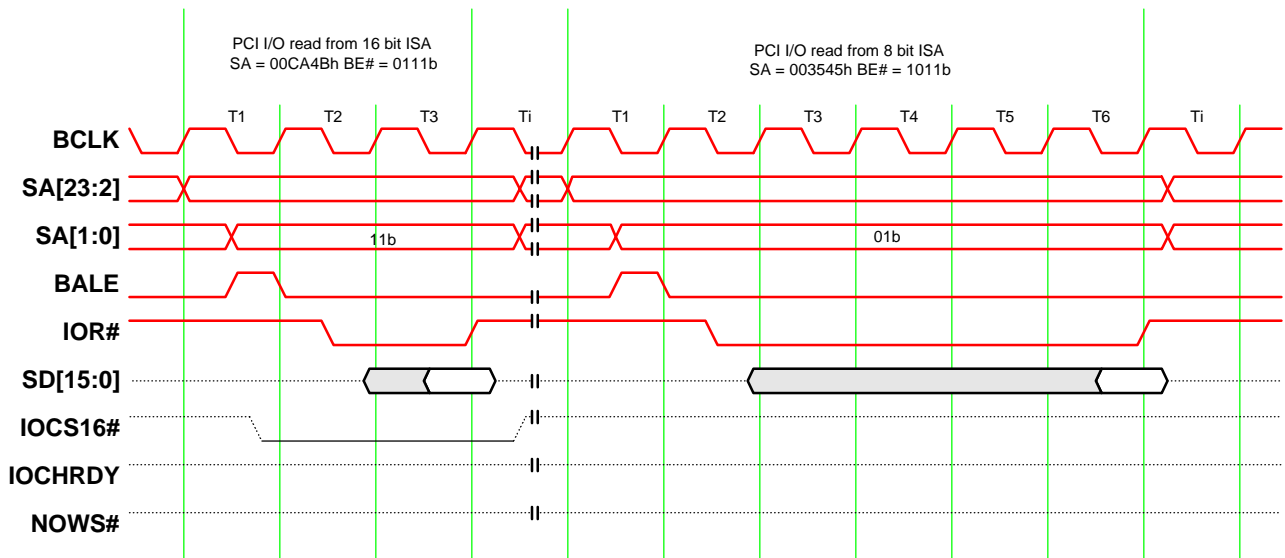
PCI I/O read from 16 bit ISA
SA = 00CA4Bh BE# = 0111b

PCI I/O read from 8 bit ISA
SA = 003545h BE# = 1011b

T1 T2 T3 Ti T1 T2 T3 T4 T5 T6 Ti

BCLK

SA[23:2]

SA[1:0]

11b

01b

BALE

IOR#

SD[15:0]

IOCS16#

IOCHRDY

NOWS#